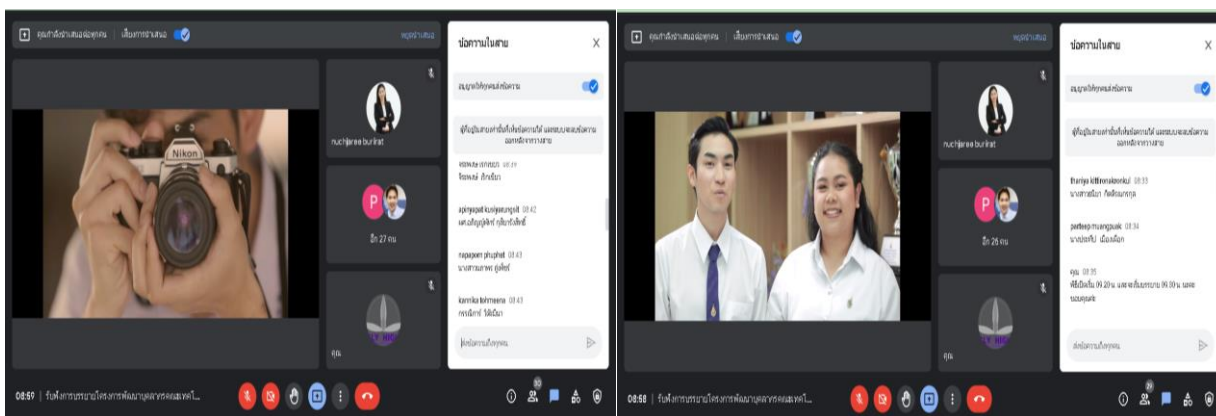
คุณกำลังนำเสนอต่อทุกคน | เลื่อนการนำเสนอ

หยุดนำเสนอ

ข้อความในสาย

X

อนุญาตให้ทุกคนส่งข้อความ

ผู้ที่อยู่ในสายเท่านั้นที่เห็นข้อความได้ และระบบจะลบข้อความออกหลังจากวางสาย

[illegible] 08:41
จิดาพงษ์ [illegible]

apinyapat kusinyanugool 08:42
นศ.อภิญญ์ภัทร์ กุสินทร์เลิศชัย

napaporn phuphet 08:43
นางสาวนภาพร ภูเพ็ชร์

kannika tahmeena 08:43
กรรณิการ์ ใต้ฟ้มินา

ส่งข้อความถึงทุกคน

nuchjaree burirat

อีก 27 คน

คุณ

08:59 | รับฟังการบรรยายโครงการพัฒนาบุคลากรคณะเทคโ...

คุณกำลังนำเสนอต่อทุกคน | เลื่อนการนำเสนอ

หยุดนำเสนอ

ข้อความในสาย

X

อนุญาตให้ทุกคนส่งข้อความ

ผู้ที่อยู่ในสายเท่านั้นที่เห็นข้อความได้ และระบบจะลบข้อความออกหลังจากวางสาย

thaniya kittiwongkul 08:33
นางสาวธนิยา กิตติวงศ์กุล

pattama muangsuk 08:34
นางปทมา เมืองสุข

คุณ 08:35
พิธีเปิดเริ่ม 09.20 น. และจะเริ่มบรรยาย 09.30 น. และขอบคุณค่ะ

ส่งข้อความถึงทุกคน

nuchjaree burirat

อีก 26 คน

คุณ

08:58 | รับฟังการบรรยายโครงการพัฒนาบุคลากรคณะเทคโ...